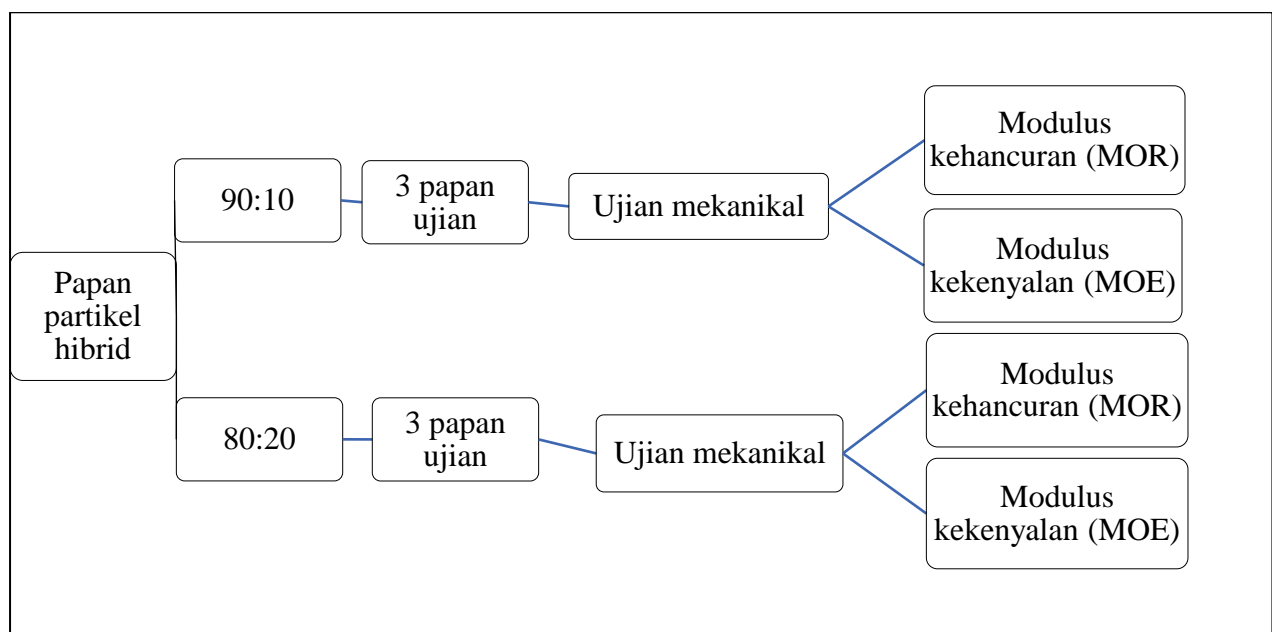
Papan partikel hibrid

90:10

3 papan ujian

Ujian mekanikal

Modulus kehancuran (MOR)

Modulus kekenyalan (MOE)

80:20

3 papan ujian

Ujian mekanikal

Modulus kehancuran (MOR)

Modulus kekenyalan (MOE)